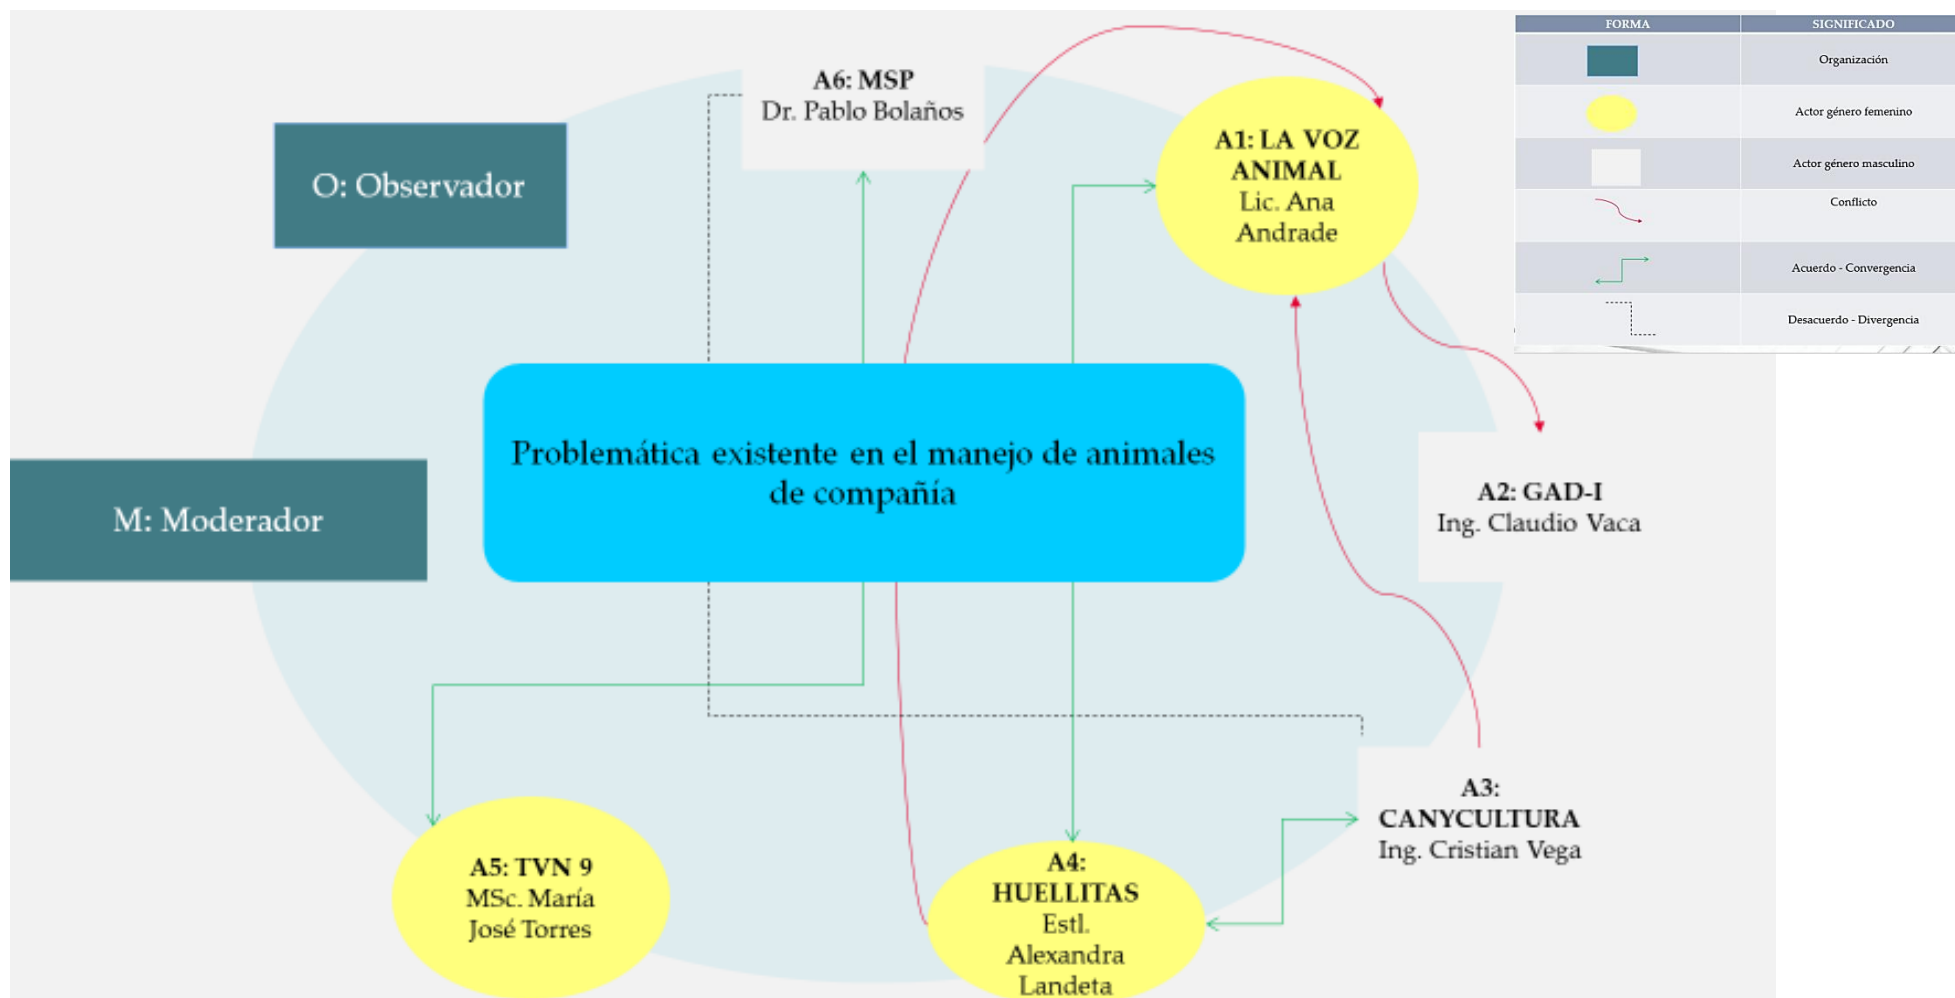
| FORMA | SIGNIFICADO |
|---|---|
| | Organización |
| | Actor género femenino |
| | Actor género masculino |
| | Conflicto |
| | Acuerdo - Convergencia |
| | Desacuerdo - Divergencia |

A6: MSP
Dr. Pablo Bolaños

O: Observador

A1: LA VOZ ANIMAL
Lic. Ana Andrade

M: Moderador

Problemática existente en el manejo de animales de compañía

A2: GAD-I
Ing. Claudio Vaca

A3: CANYCULTURA
Ing. Cristian Vega

A5: TVN 9
MSc. María José Torres

A4: HUELLITAS
Estl. Alexandra Landeta